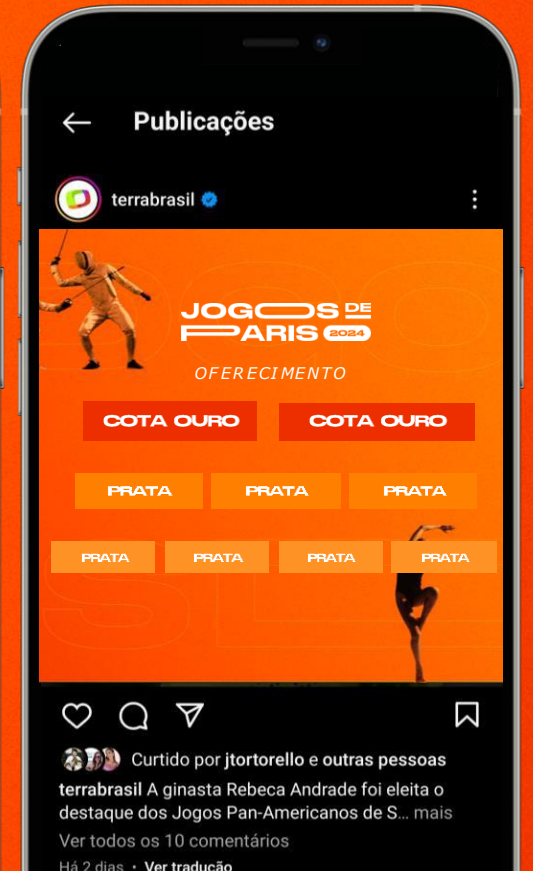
Publicações

terrabrasil

JOGOS DE PARIS 2024

OFERECIMENTO

COTA OURO
COTA OURO

PRATA
PRATA
PRATA

PRATA
PRATA
PRATA
PRATA

Curtido por jtortorello e outras pessoas

terrabrasil A ginasta Rebeca Andrade foi eleita o destaque dos Jogos Pan-Americanos de S... mais

Ver todos os 10 comentários

Há 2 dias • Ver tradução